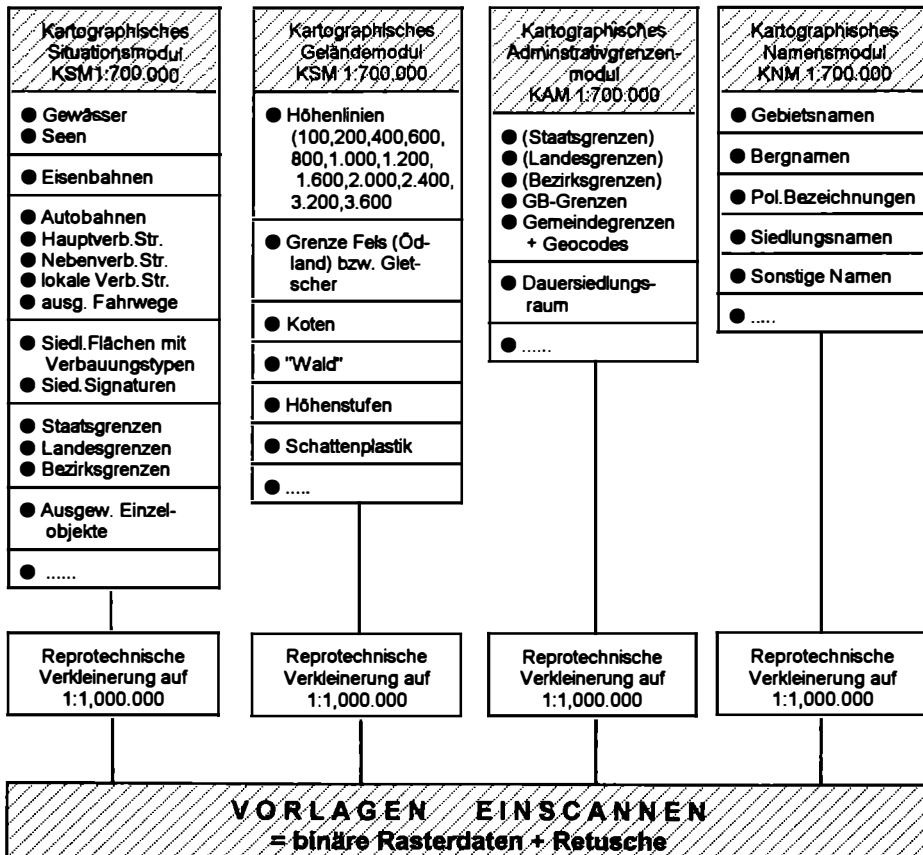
Kartographisches Situationsmodul KSM1:700.000

● Gewässer
● Seen

● Eisenbahnen

● Autobahnen
● Hauptverb.Str.
● Nebenverb.Str.
● lokale Verb.Str.
● ausg. Fahrwege

● Siedl.Flächen mit Verbauungstypen
● Sied.Signaturen

● Staatsgrenzen
● Landesgrenzen
● Bezirksgrenzen

● Ausgew. Einzelobjekte

● ......

Reprotechnische Verkleinerung auf 1:1,000.000

Kartographisches Geländemodul KSM 1:700.000

● Höhenlinien (100,200,400,600, 800,1.000,1.200, 1.600,2.000,2.400, 3.200,3.600

● Grenze Fels (Ödland) bzw. Gletscher

● Koten

● "Wald"

● Höhenstufen

● Schattenplastik

● .....

Reprotechnische Verkleinerung auf 1:1,000.000

Kartographisches Administrativgrenzenmodul KAM 1:700.000

● (Staatsgrenzen)
● (Landesgrenzen)
● (Bezirksgrenzen)
● GB-Grenzen
● Gemeindegrenzen + Geocodes

● Dauersiedlungsraum

● ......

Reprotechnische Verkleinerung auf 1:1,000.000

Kartographisches Namensmodul KNM 1:700.000

● Gebietsnamen

● Bergnamen

● Pol.Bezeichnungen

● Siedlungsnamen

● Sonstige Namen

● .....

Reprotechnische Verkleinerung auf 1:1,000.000

VORLAGEN EINSCANNEN
= binäre Rasterdaten + Retusche